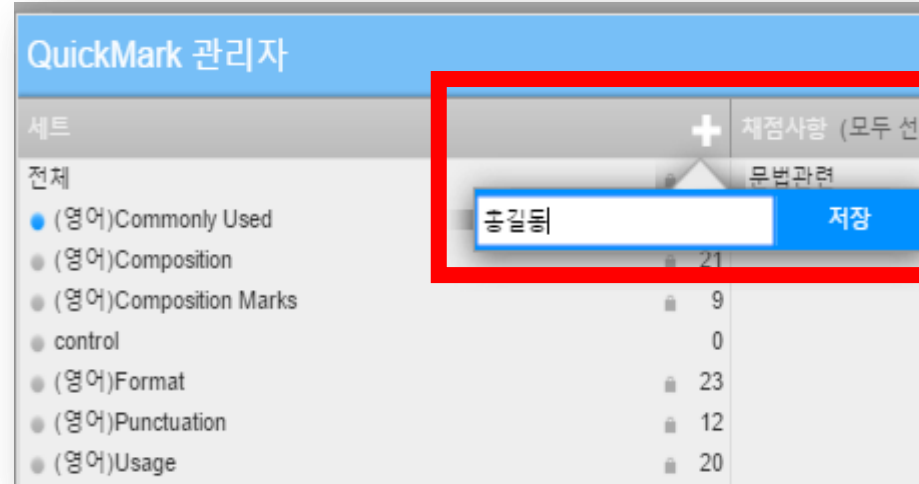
QuickMark 관리자

세트

+

채점사항 (모두 선

전체

문법관련

(영어)Commonly Used

홍길동

저장

(영어)Composition 21

(영어)Composition Marks 9

control 0

(영어)Format 23

(영어)Punctuation 12

(영어)Usage 20